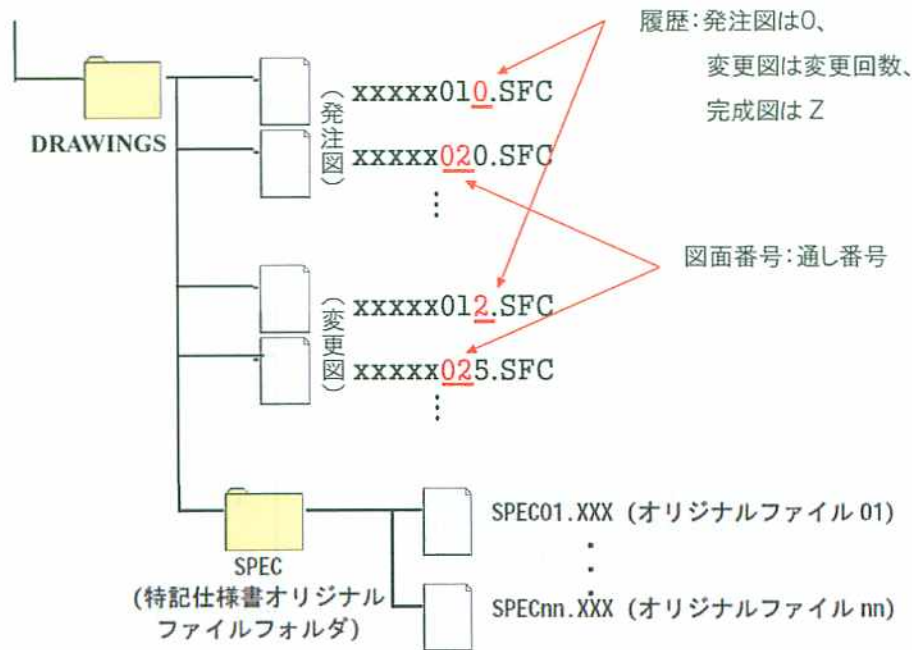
履歴:発注図は0、
変更図は変更回数、
完成図はZ

DRAWINGS

(発注図)

xxxxx010.SFC

xxxxx020.SFC

⋮

図面番号:通し番号

(変更図)

xxxxx012.SFC

xxxxx025.SFC

⋮

SPEC
(特記仕様書オリジナルファイルフォルダ)

SPEC01.XXX (オリジナルファイル01)

⋮

SPECnn.XXX (オリジナルファイルnn)